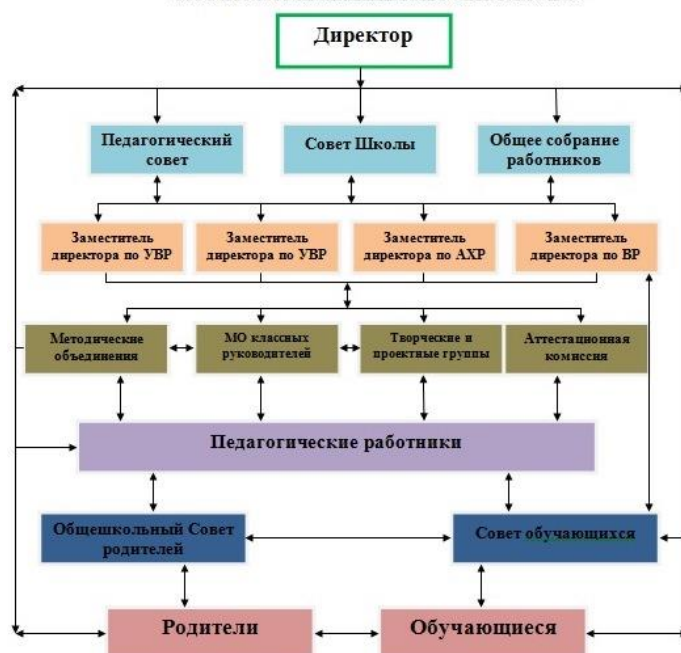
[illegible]

Директор

Педагогический совет

Совет Школы

Общее собрание работников

Заместитель директора по УВР

Заместитель директора по УВР

Заместитель директора по АХР

Заместитель директора по ВР

Методические объединения

МО классных руководителей

Творческие и проектные группы

Аттестационная комиссия

Педагогические работники

Общешкольный Совет родителей

Совет обучающихся

Родители

Обучающиеся